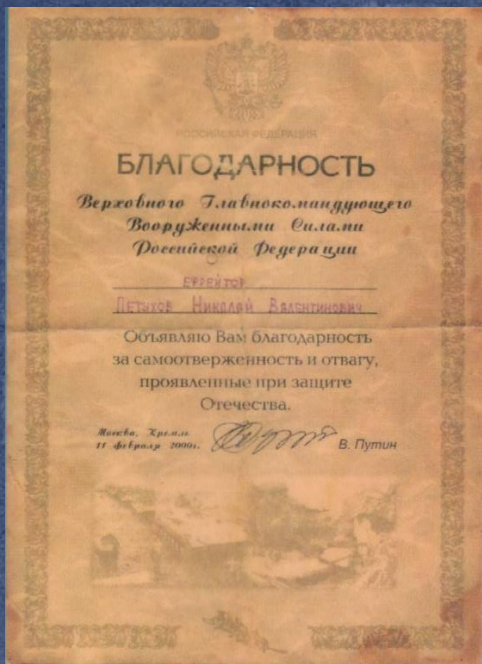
РОССИЙСКАЯ ФЕДЕРАЦИЯ

БЛАГОДАРНОСТЬ

Верховного Главнокомандующего Вооруженными Силами Российской Федерации

ефрейтор

Петухов Николай Валентинович

Объявляю Вам благодарность за самоотверженность и отвагу, проявленные при защите Отечества.

Москва, Кремль
11 февраля 2000г.

В. Путин